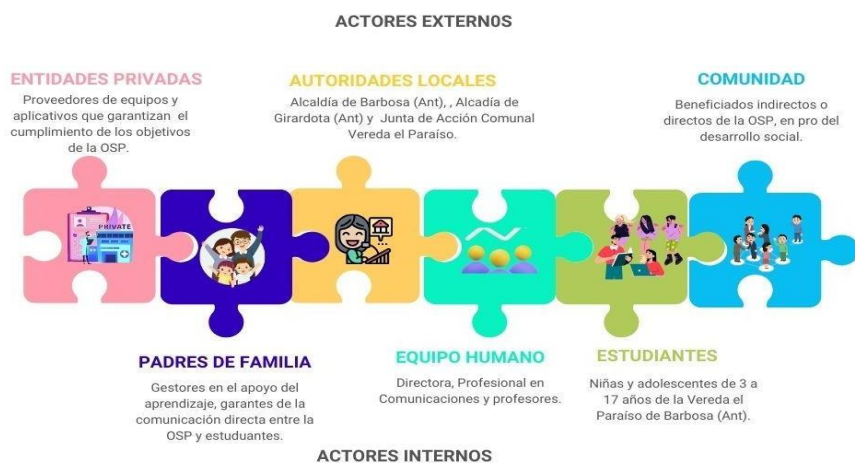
ACTORES EXTERN0S

ENTIDADES PRIVADAS
Proveedores de equipos y aplicativos que garantizan el cumplimiento de los objetivos de la OSP.

AUTORIDADES LOCALES
Alcaldía de Barbosa (Ant), , Alcadía de Girardota (Ant) y Junta de Acción Comunal Vereda el Paraíso.

COMUNIDAD
Beneficiados indirectos o directos de la OSP, en pro del desarrollo social.

PRIVATE

PADRES DE FAMILIA
Gestores en el apoyo del aprendizaje, garantes de la comunicación directa entre la OSP y estuduantes.

EQUIPO HUMANO
Directora, Profesional en Comunicaciones y profesores.

ESTUDIANTES
Niñas y adolescentes de 3 a 17 años de la Vereda el Paraíso de Barbosa (Ant).

ACTORES INTERNOS